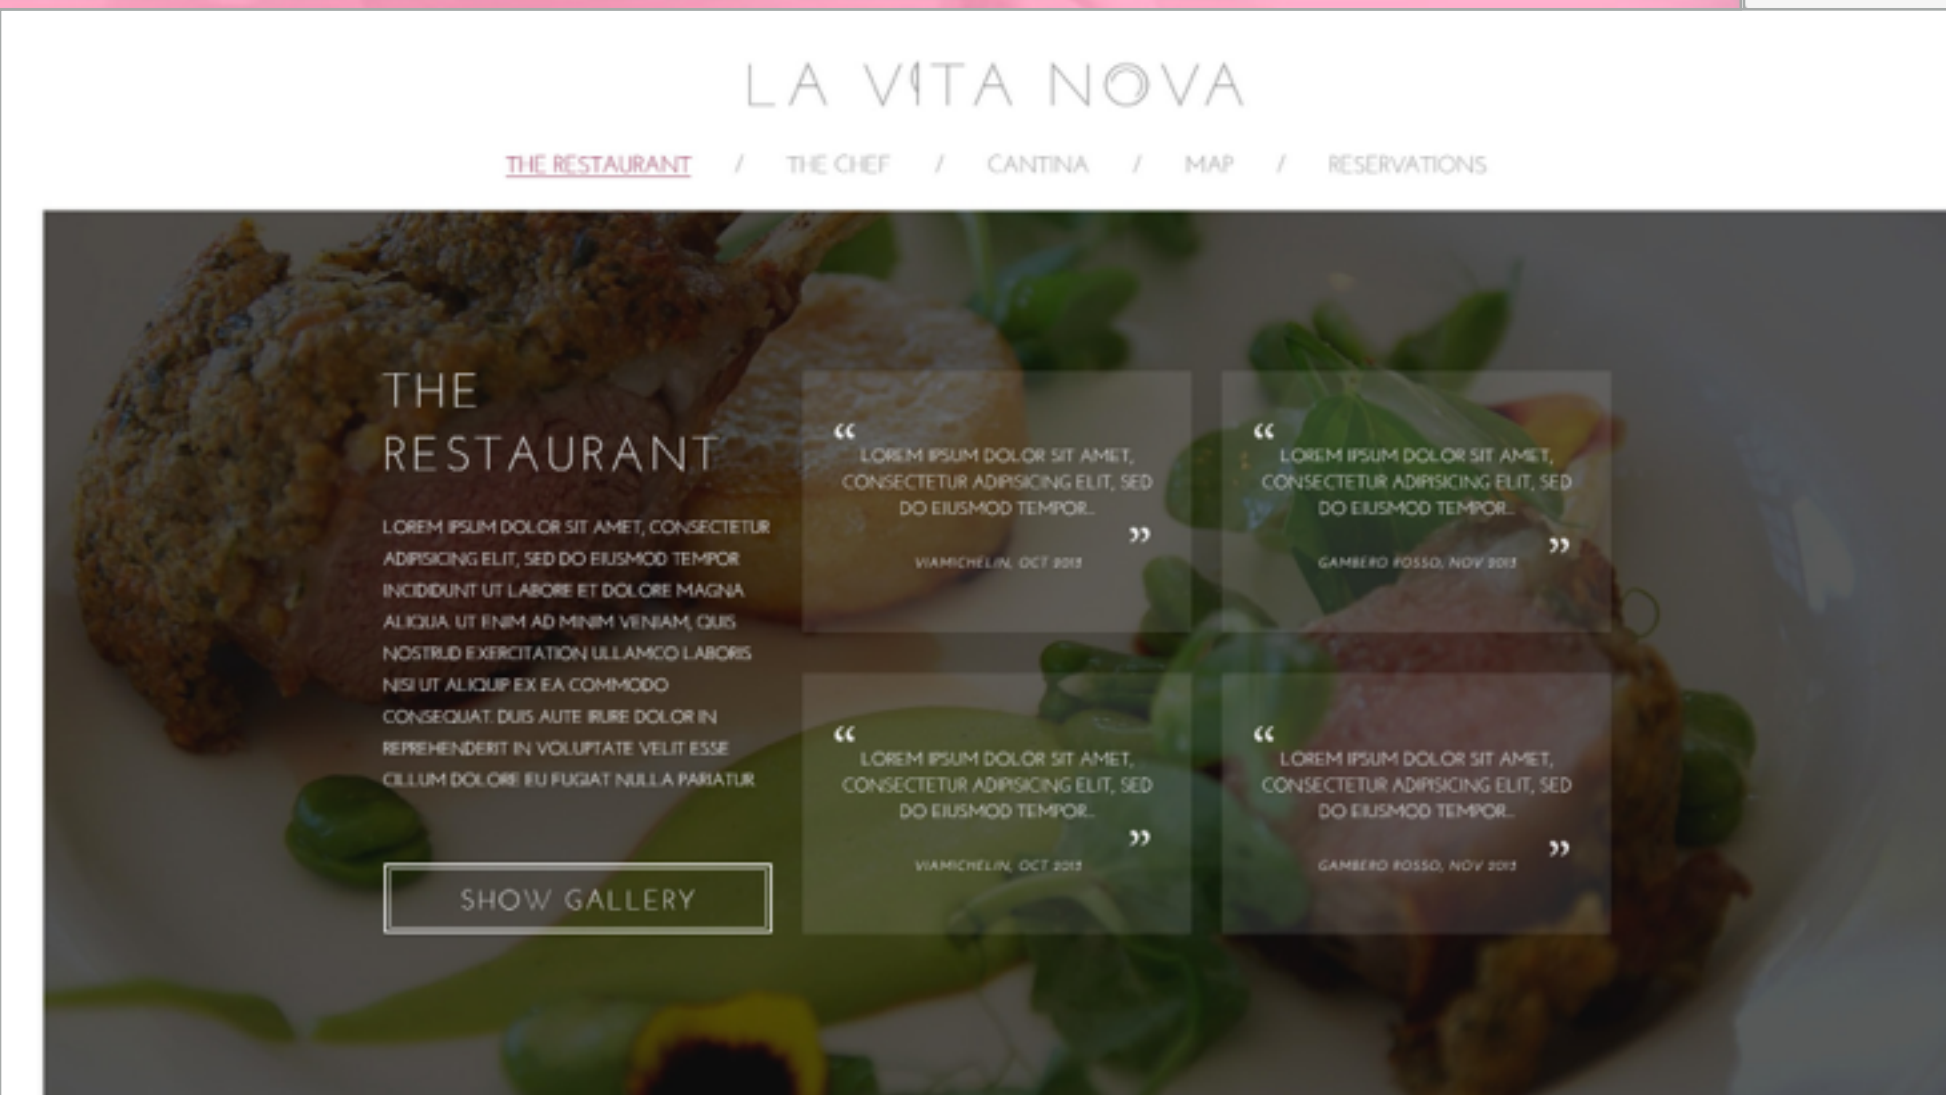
LA VITA NOVA

THE RESTAURANT / THE CHEF / CANTINA / MAP / RESERVATIONS

THE RESTAURANT

LOREM IPSUM DOLOR SIT AMET, CONSECTETUR ADIPISICING ELIT, SED DO EIUSMOD TEMPOR INCIDIDUNT UT LABORE ET DOLORE MAGNA ALIQUA. UT ENIM AD MINIM VENIAM, QUIS NOSTRUD EXERCITATION ULLAMCO LABORIS NISI UT ALIQUIP EX EA COMMODO CONSEQUAT. DUIS AUTE IRURE DOLOR IN REPREHENDERIT IN VOLUPTATE VELIT ESSE CILLUM DOLORE EU FUGIAT NULLA PARIATUR

SHOW GALLERY

“ LOREM IPSUM DOLOR SIT AMET, CONSECTETUR ADIPISICING ELIT, SED DO EIUSMOD TEMPOR.. ”

VIAMICHELIN, OCT 2013

“ LOREM IPSUM DOLOR SIT AMET, CONSECTETUR ADIPISICING ELIT, SED DO EIUSMOD TEMPOR.. ”

GAMBERO ROSSO, NOV 2013

“ LOREM IPSUM DOLOR SIT AMET, CONSECTETUR ADIPISICING ELIT, SED DO EIUSMOD TEMPOR.. ”

VIAMICHELIN, OCT 2013

“ LOREM IPSUM DOLOR SIT AMET, CONSECTETUR ADIPISICING ELIT, SED DO EIUSMOD TEMPOR.. ”

GAMBERO ROSSO, NOV 2013